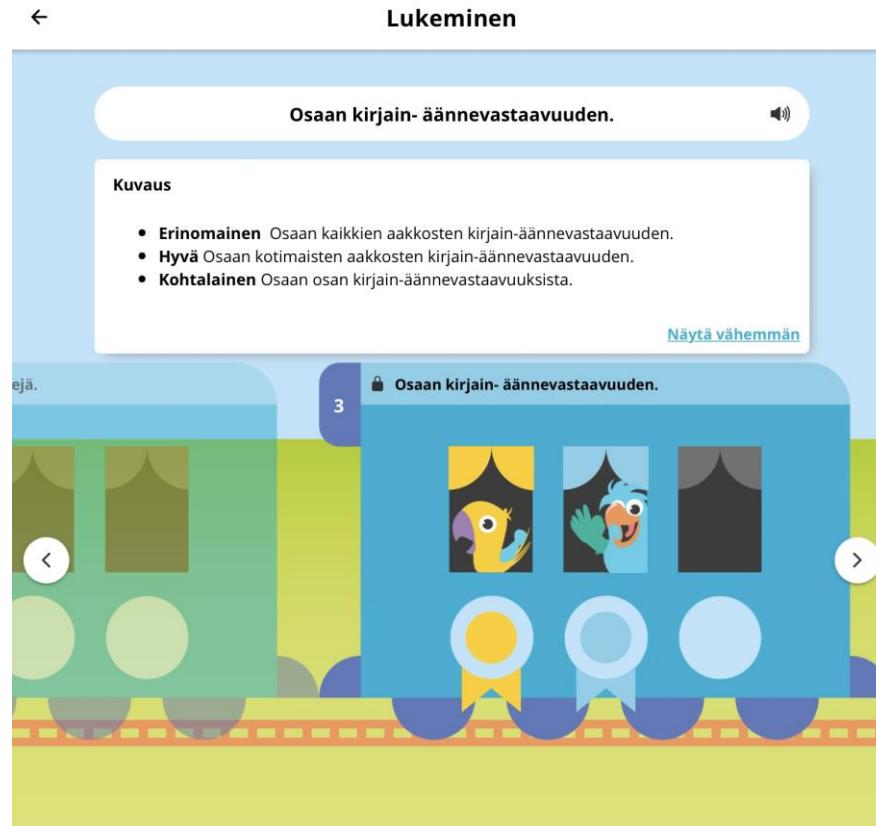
←

Lukeminen

Osaan kirjain- äännevastaavuuden.

Kuvaus

- **Erinomainen** Osaan kaikkien aakkosten kirjain-äännevastaavuuden.
- **Hyvä** Osaan kotimaisten aakkosten kirjain-äännevastaavuuden.
- **Kohtalainen** Osaan osan kirjain-äännevastaavuuksista.

Näytä vähemmän

ejä.

3

Osaan kirjain- äännevastaavuuden.

<

>